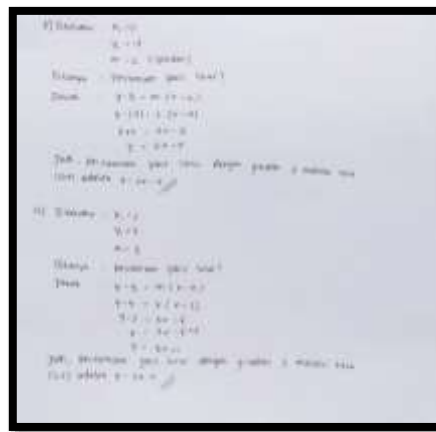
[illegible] Diketahui : $x_1 = 2$
$y_1 = 3$
$m = 2$ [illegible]
Ditanya : Persamaan garis lurus?
Dijawab : $y - y_1 = m(x - x_1)$
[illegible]
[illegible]
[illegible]
Jadi, persamaan garis lurus dengan gradien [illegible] melalui titik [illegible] adalah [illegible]

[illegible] Diketahui : $x_1 = 2$
$y_1 = 3$
$m = 3$
Ditanya : Persamaan garis lurus?
Dijawab : $y - y_1 = m(x - x_1)$
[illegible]
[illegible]
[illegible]
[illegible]
Jadi, persamaan garis lurus dengan gradien 3 melalui titik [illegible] adalah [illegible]